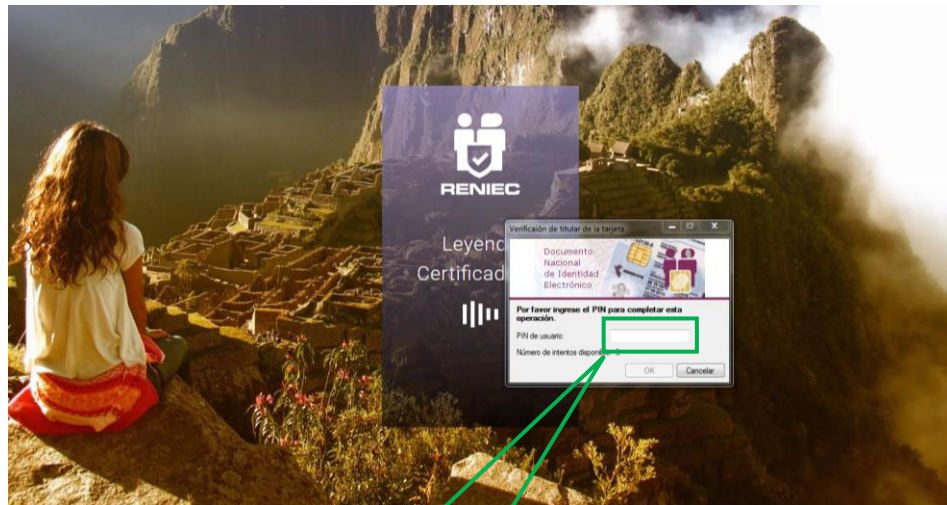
RENIEC

Leyend

Certificad

Verificación de titular de la tarjeta

Documento Nacional de Identidad Electrónico

Por favor ingrese el PIN para completar esta operación.

PIN de usuario:

Número de intentos disponi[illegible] 3

OK

Cancelar